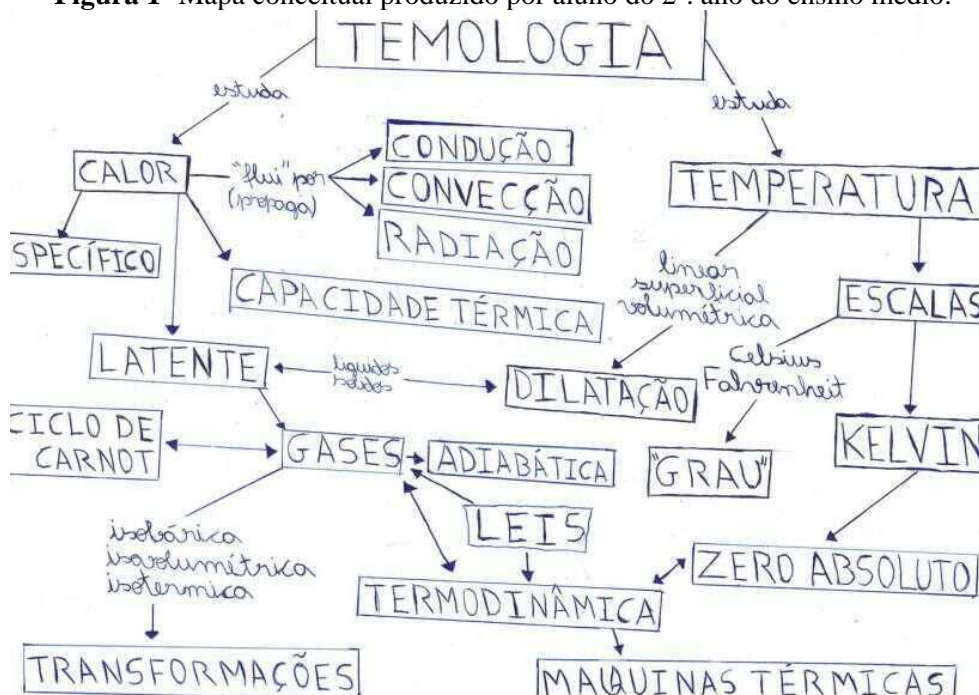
**Figura 1**- Mapa conceitual produzido por aluno do 2°. ano do ensino médio.

TEMOLOGIA

estuda

estuda

CALOR

"flui" por (propaga)

CONDUÇÃO

CONVECÇÃO

RADIAÇÃO

TEMPERATURA

SPECÍFICO

CAPACIDADE TÉRMICA

linear superficial volumétrica

ESCALAS

LATENTE

líquidos sólidos

DILATAÇÃO

Celsius Fahrenheit

CICLO DE CARNOT

GASES

ADIABÁTICA

"GRAU"

KELVIN

LEIS

isobárica isovolumétrica isotermica

ZERO ABSOLUTO

TERMODINÂMICA

TRANSFORMAÇÕES

MAQUINAS TÉRMICAS